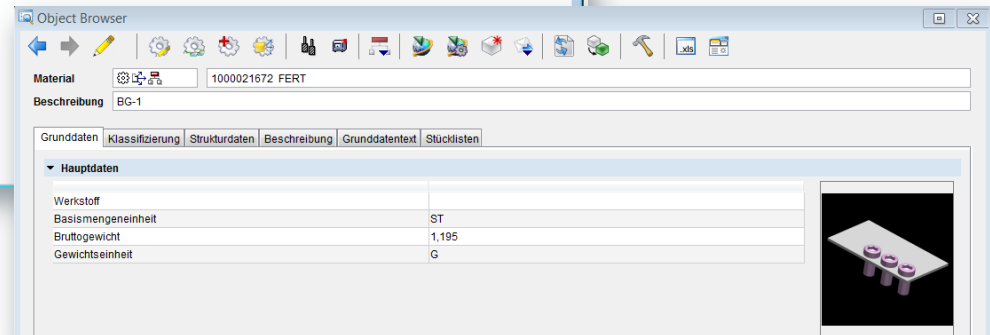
Object Browser

.xls

Material 1000021672 FERT
Beschreibung BG-1

Grunddaten | Klassifizierung | Strukturdaten | Beschreibung | Grunddatentext | Stücklisten

Hauptdaten

| | |
|---|---|
| Werkstoff | |
| Basismengeneinheit | ST |
| Bruttogewicht | 1,195 |
| Gewichtseinheit | G |